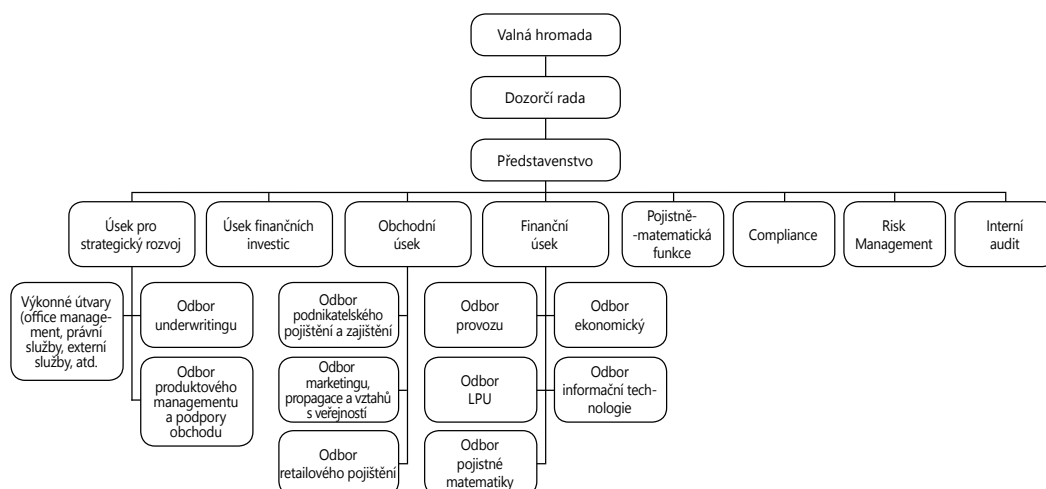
Valná hromada

Dozorčí rada

Představenstvo

Úsek pro strategický rozvoj

Úsek finančních investic

Obchodní úsek

Finanční úsek

Pojistně-matematická funkce

Compliance

Risk Management

Interní audit

Výkonné útvary (office management, právní služby, externí služby, atd.

Odbor underwritingu

Odbor produktového managementu a podpory obchodu

Odbor podnikatelského pojištění a zajištění

Odbor marketingu, propagace a vztahů s veřejností

Odbor retailového pojištění

Odbor provozu

Odbor LPU

Odbor pojistné matematiky

Odbor ekonomický

Odbor informační technologie